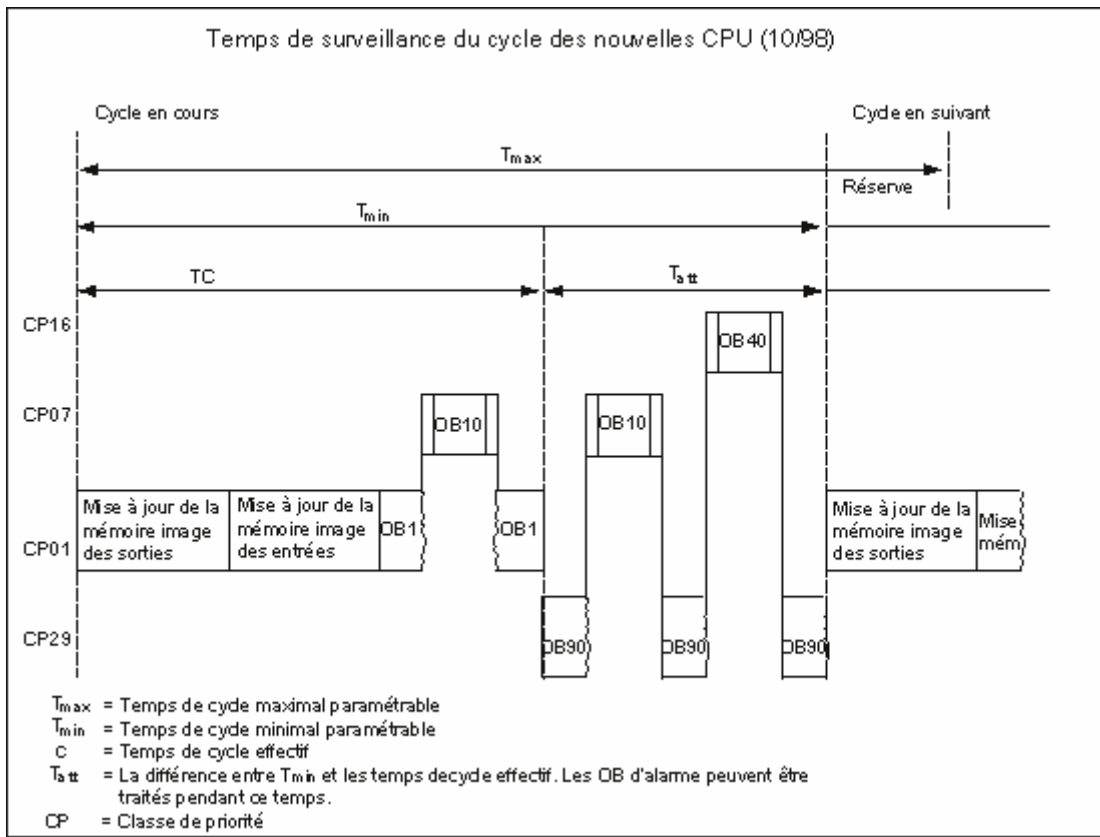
Temps de surveillance du cycle des nouvelles CPU (10/98)

Cycle en cours

Cycle en suivant

$T_{max}$

Réserve

$T_{min}$

TC

$T_{att}$

CP16

OB40

CP07

OB10

OB10

Mise à jour de la mémoire image des sorties

Mise à jour de la mémoire image des entrées

OB1

OB1

Mise à jour de la mémoire image des sorties

Mise mém

CP01

CP29

OB90

OB90

OB90

$T_{max}$ = Temps de cycle maximal paramétrable
$T_{min}$ = Temps de cycle minimal paramétrable
c = Temps de cycle effectif
$T_{att}$ = La différence entre Tmin et les temps decycle effectif. Les OB d'alarme peuvent être traités pendant ce temps.
CP = Classe de priorité